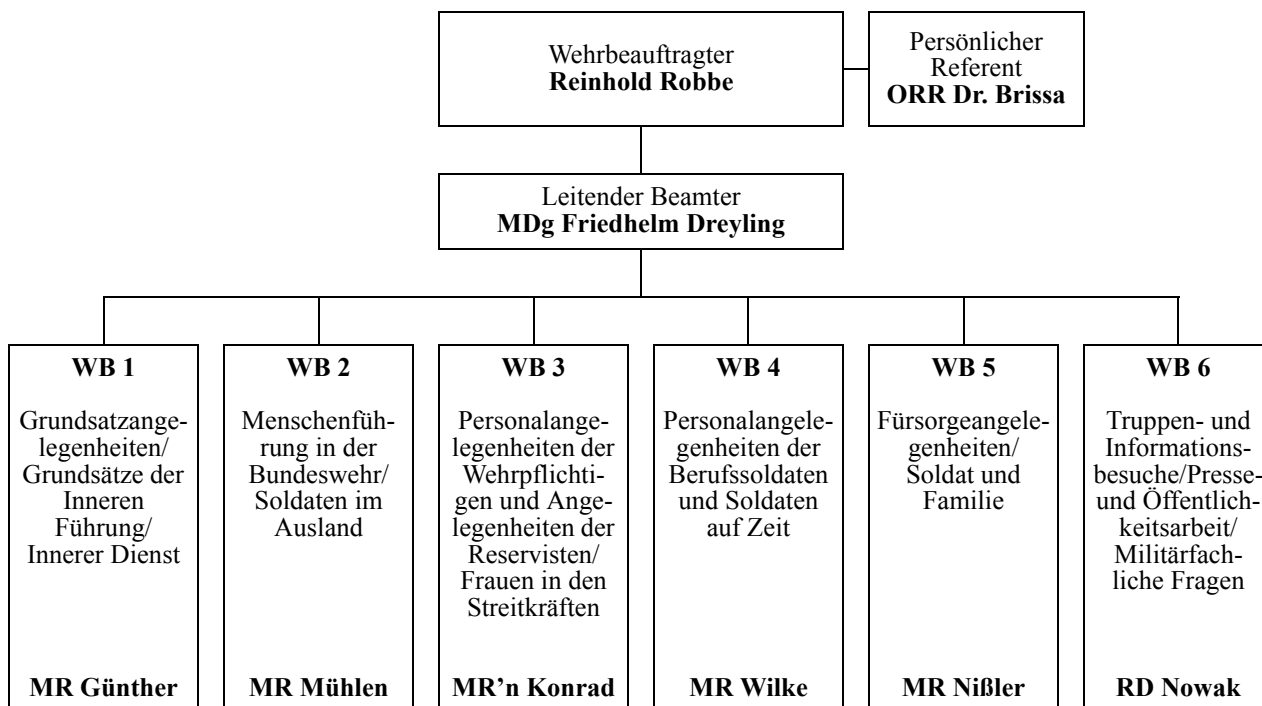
Wehrbeauftragter
**Reinhold Robbe**

Persönlicher Referent
**ORR Dr. Brissa**

Leitender Beamter
**MDg Friedhelm Dreyling**

**WB 1**

Grundsatzangelegenheiten/ Grundsätze der Inneren Führung/ Innerer Dienst

**MR Günther**

**WB 2**

Menschenführung in der Bundeswehr/ Soldaten im Ausland

**MR Mühlen**

**WB 3**

Personalangelegenheiten der Wehrpflichtigen und Angelegenheiten der Reservisten/ Frauen in den Streitkräften

**MR'n Konrad**

**WB 4**

Personalangelegenheiten der Berufssoldaten und Soldaten auf Zeit

**MR Wilke**

**WB 5**

Fürsorgeangelegenheiten/ Soldat und Familie

**MR Nißler**

**WB 6**

Truppen- und Informationsbesuche/Presse und Öffentlichkeitsarbeit/ Militärfachliche Fragen

**RD Nowak**